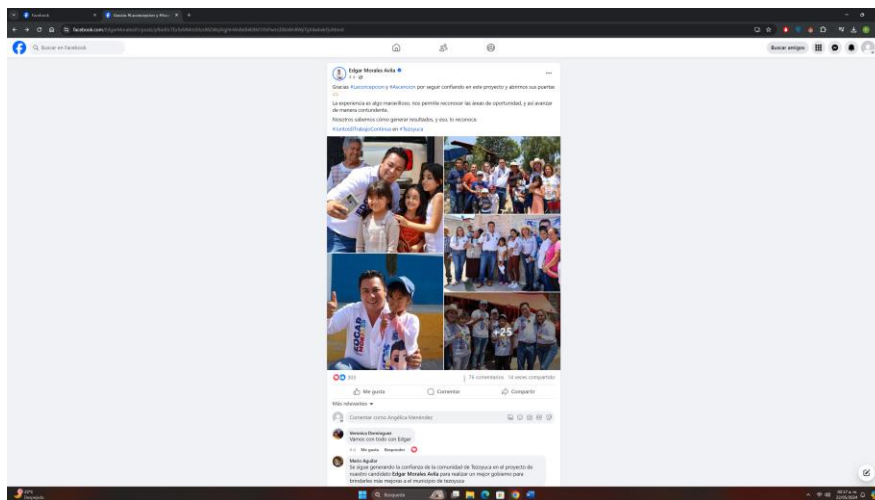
Facebook
Gracias #LaConcepcion y #Avanzam...
facebook.com/EdgarMoralesAvila/posts/pfbid0...

Buscar en Facebook

Buscar amigos

Edgar Morales Avila
1 d ·

Gracias #LaConcepcion y #Avanzamos por seguir confiando en este proyecto y abrirnos sus puertas.

La experiencia es algo maravilloso, nos permite reconocer las áreas de oportunidad, y así avanzar de manera contundente.

Nosotros sabemos cómo generar resultados, y eso, tú reconoce.

#JuntosElTrabajoContinua en #Tezoyuca

EDGAR

+25

333

76 comentarios 14 veces compartido

Me gusta

Comentar

Compartir

Más relevantes

Comentar como Angélica Hernández

Veronica Dominguez
Vamos con todo con Edgar
1 d Me gusta Responder

Mario Aguilar
Se sigue generando la confianza de la comunidad de Tezoyuca en el proyecto de nuestro candidato Edgar Morales Avila para realizar un mejor gobierno para brindarles más mejoras a el municipio de tezoyuca

19°C
Despejado

Búsqueda